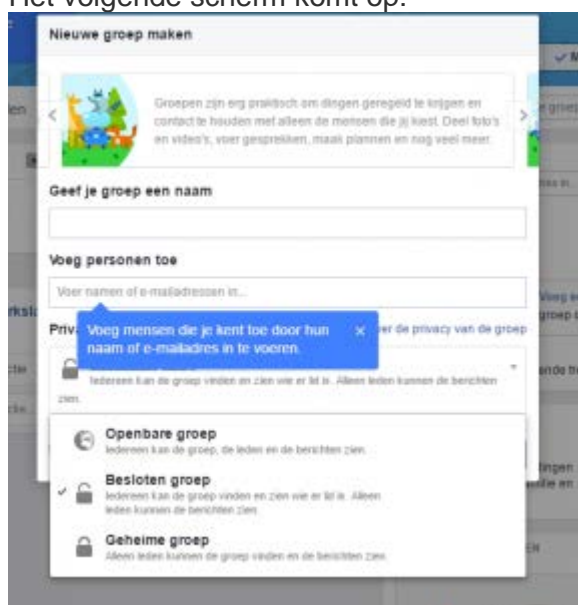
Het volgende scherm komt op:

Nieuwe groep maken

Groepen zijn erg praktisch om dingen geregeld te krijgen en contact te houden met alleen de mensen die jij kiest. Deel foto's en video's, voer gesprekken, maak plannen en nog veel meer.

Geef je groep een naam

Voeg personen toe

Voer namen of e-mailadressen in...

Priv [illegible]

Voeg mensen die je kent toe door hun naam of e-mailadres in te voeren. ×

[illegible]er de privacy van de groep

Iedereen kan de groep vinden en zien wie er lid is. Alleen leden kunnen de berichten zien.

Openbare groep
Iedereen kan de groep, de leden en de berichten zien.

Besloten groep
Iedereen kan de groep vinden en zien wie er lid is. Alleen leden kunnen de berichten zien.

Geheime groep
Alleen leden kunnen de groep vinden en de berichten zien.